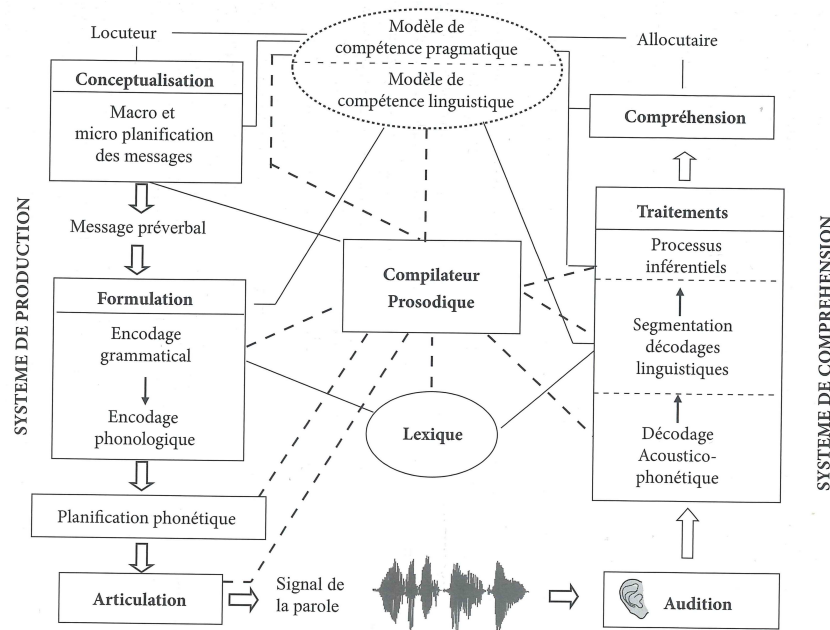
Locuteur

Modèle de compétence pragmatique

Modèle de compétence linguistique

Allocutaire

Conceptualisation

Macro et micro planification des messages

Compréhension

SYSTEME DE PRODUCTION

Message préverbal

Formulation

Encodage grammatical

Encodage phonologique

Compilateur Prosodique

Lexique

Traitements

Processus inférentiels

Segmentation décodages linguistiques

Décodage Acoustico-phonétique

SYSTEME DE COMPREHENSION

Planification phonétique

Articulation

Signal de la parole

Audition